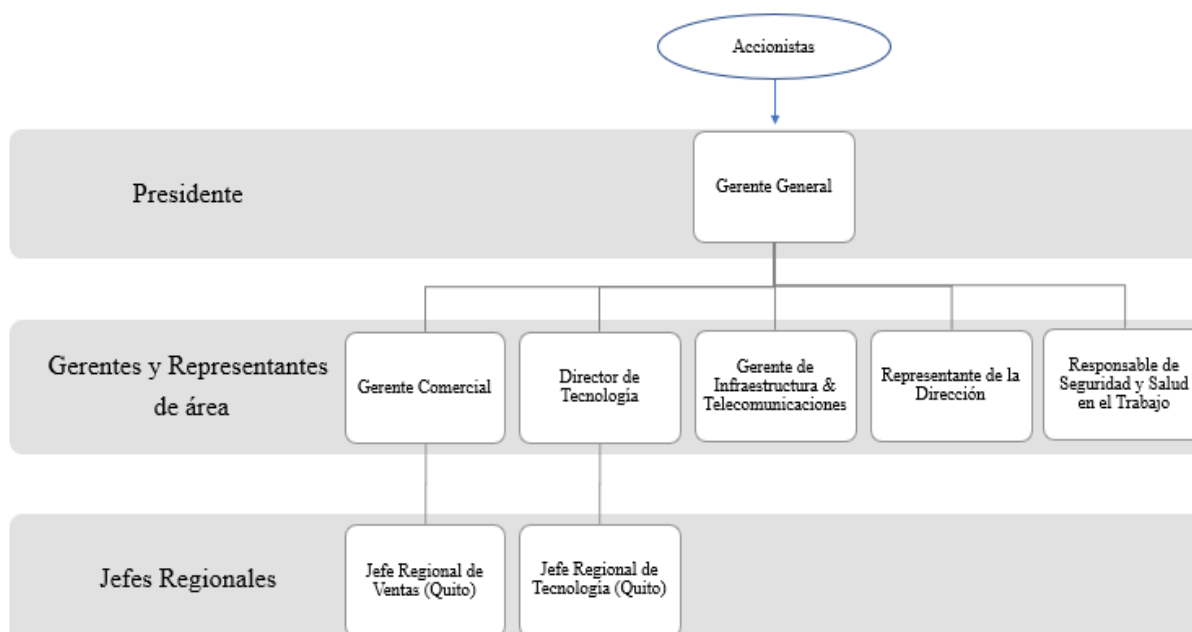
Accionistas

Presidente

Gerente General

Gerentes y Representantes de área

Gerente Comercial

Director de Tecnología

Gerente de Infraestructura & Telecomunicaciones

Representante de la Dirección

Responsable de Seguridad y Salud en el Trabajo

Jefes Regionales

Jefe Regional de Ventas (Quito)

Jefe Regional de Tecnología (Quito)